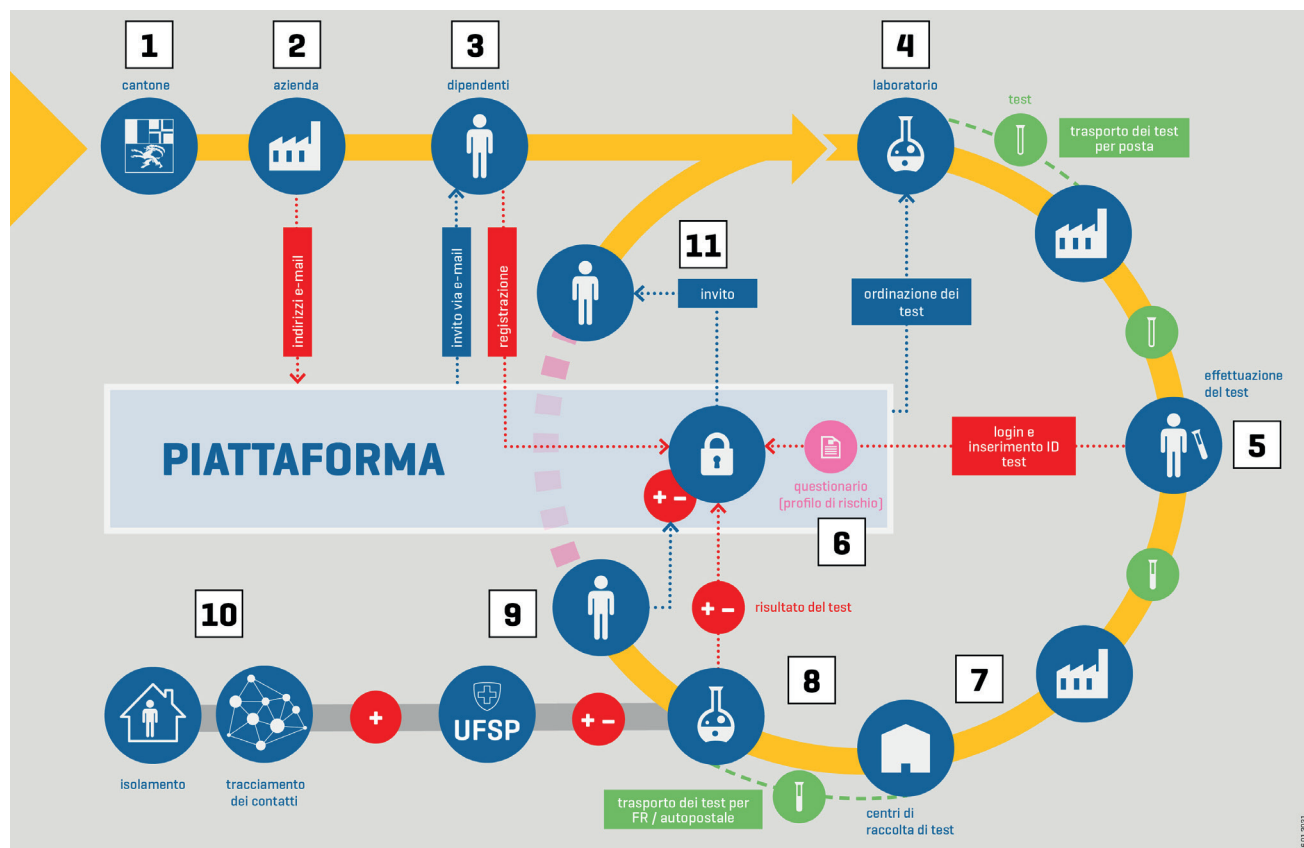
1
cantone

2
azienda

3
dipendenti

4
laboratorio

test

trasporto dei test per posta

indirizzi e-mail

invito via e-mail

registrazione

11

invito

ordinazione dei test

effettuazione del test

PIATTAFORMA

login e inserimento ID test

5

questionario (profilo di rischio)

+ –

6

10

9

+ –

risultato del test

+

UFSP

+ –

8

7

isolamento

tracciamento dei contatti

trasporto dei test per FR / autopostale

centri di raccolta di test